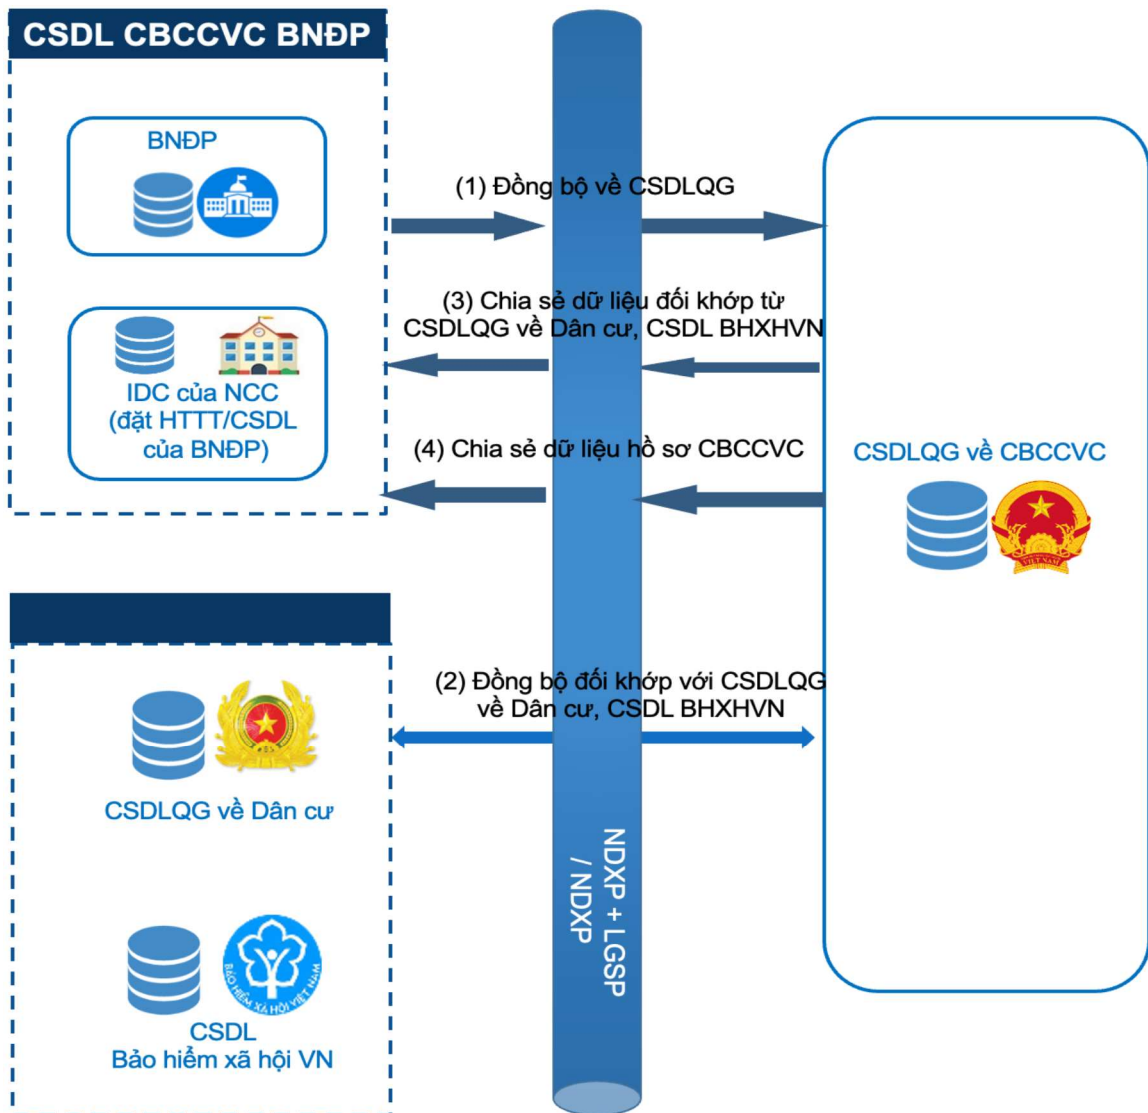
CSDL CBCCVC BNĐP

BNĐP

IDC của NCC (đặt HTTT/CSDL của BNĐP)

(1) Đồng bộ về CSDLQG

(3) Chia sẻ dữ liệu đối khớp từ CSDLQG về Dân cư, CSDL BHXHVN

(4) Chia sẻ dữ liệu hồ sơ CBCCVC

CSDLQG về CBCCVC

VIỆT NAM

(2) Đồng bộ đối khớp với CSDLQG về Dân cư, CSDL BHXHVN

CSDLQG về Dân cư

CSDL Bảo hiểm xã hội VN

BẢO HIỂM XÃ HỘI VIỆT NAM

NDXP + LGSP / NDXP